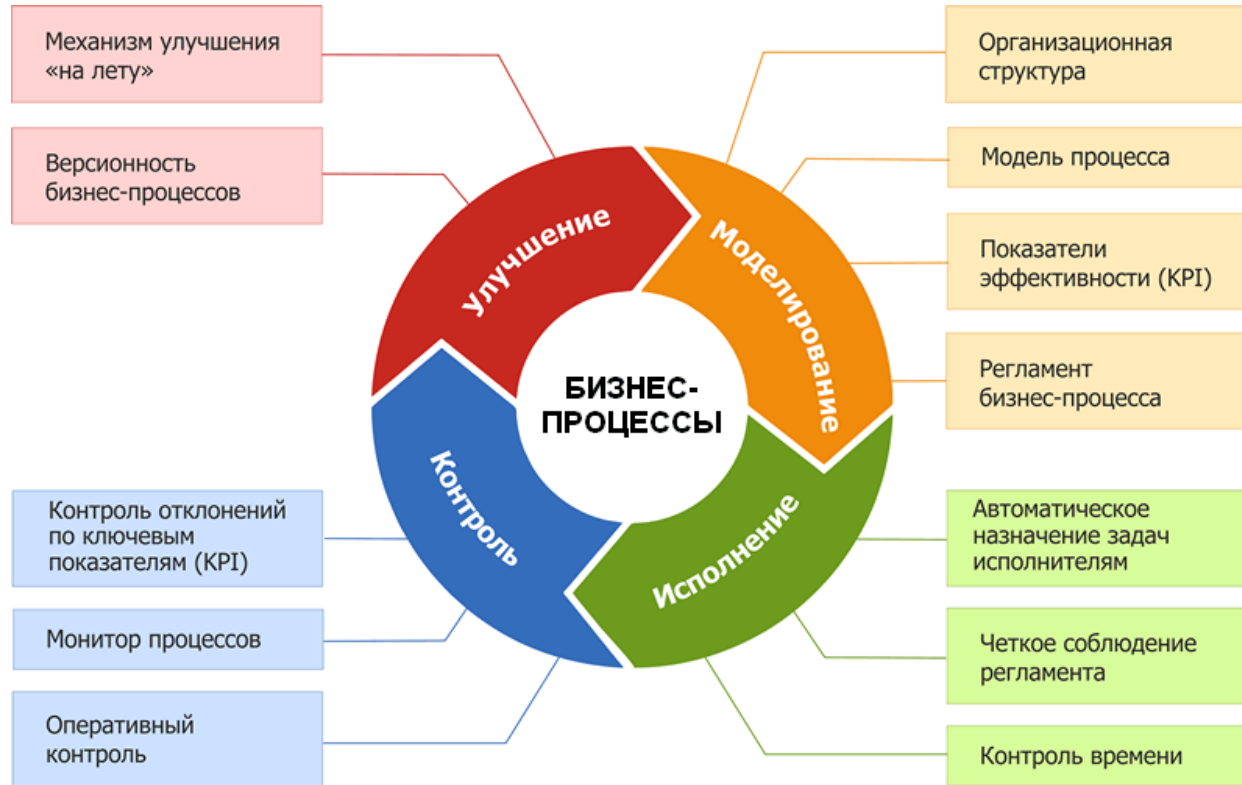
Механизм улучшения «на лету»

Версионность бизнес-процессов

Организационная структура

Модель процесса

Показатели эффективности (KPI)

Регламент бизнес-процесса

Улучшение

Моделирование

БИЗНЕС-ПРОЦЕССЫ

Контроль

Исполнение

Контроль отклонений по ключевым показателям (KPI)

Монитор процессов

Оперативный контроль

Автоматическое назначение задач исполнителям

Четкое соблюдение регламента

Контроль времени